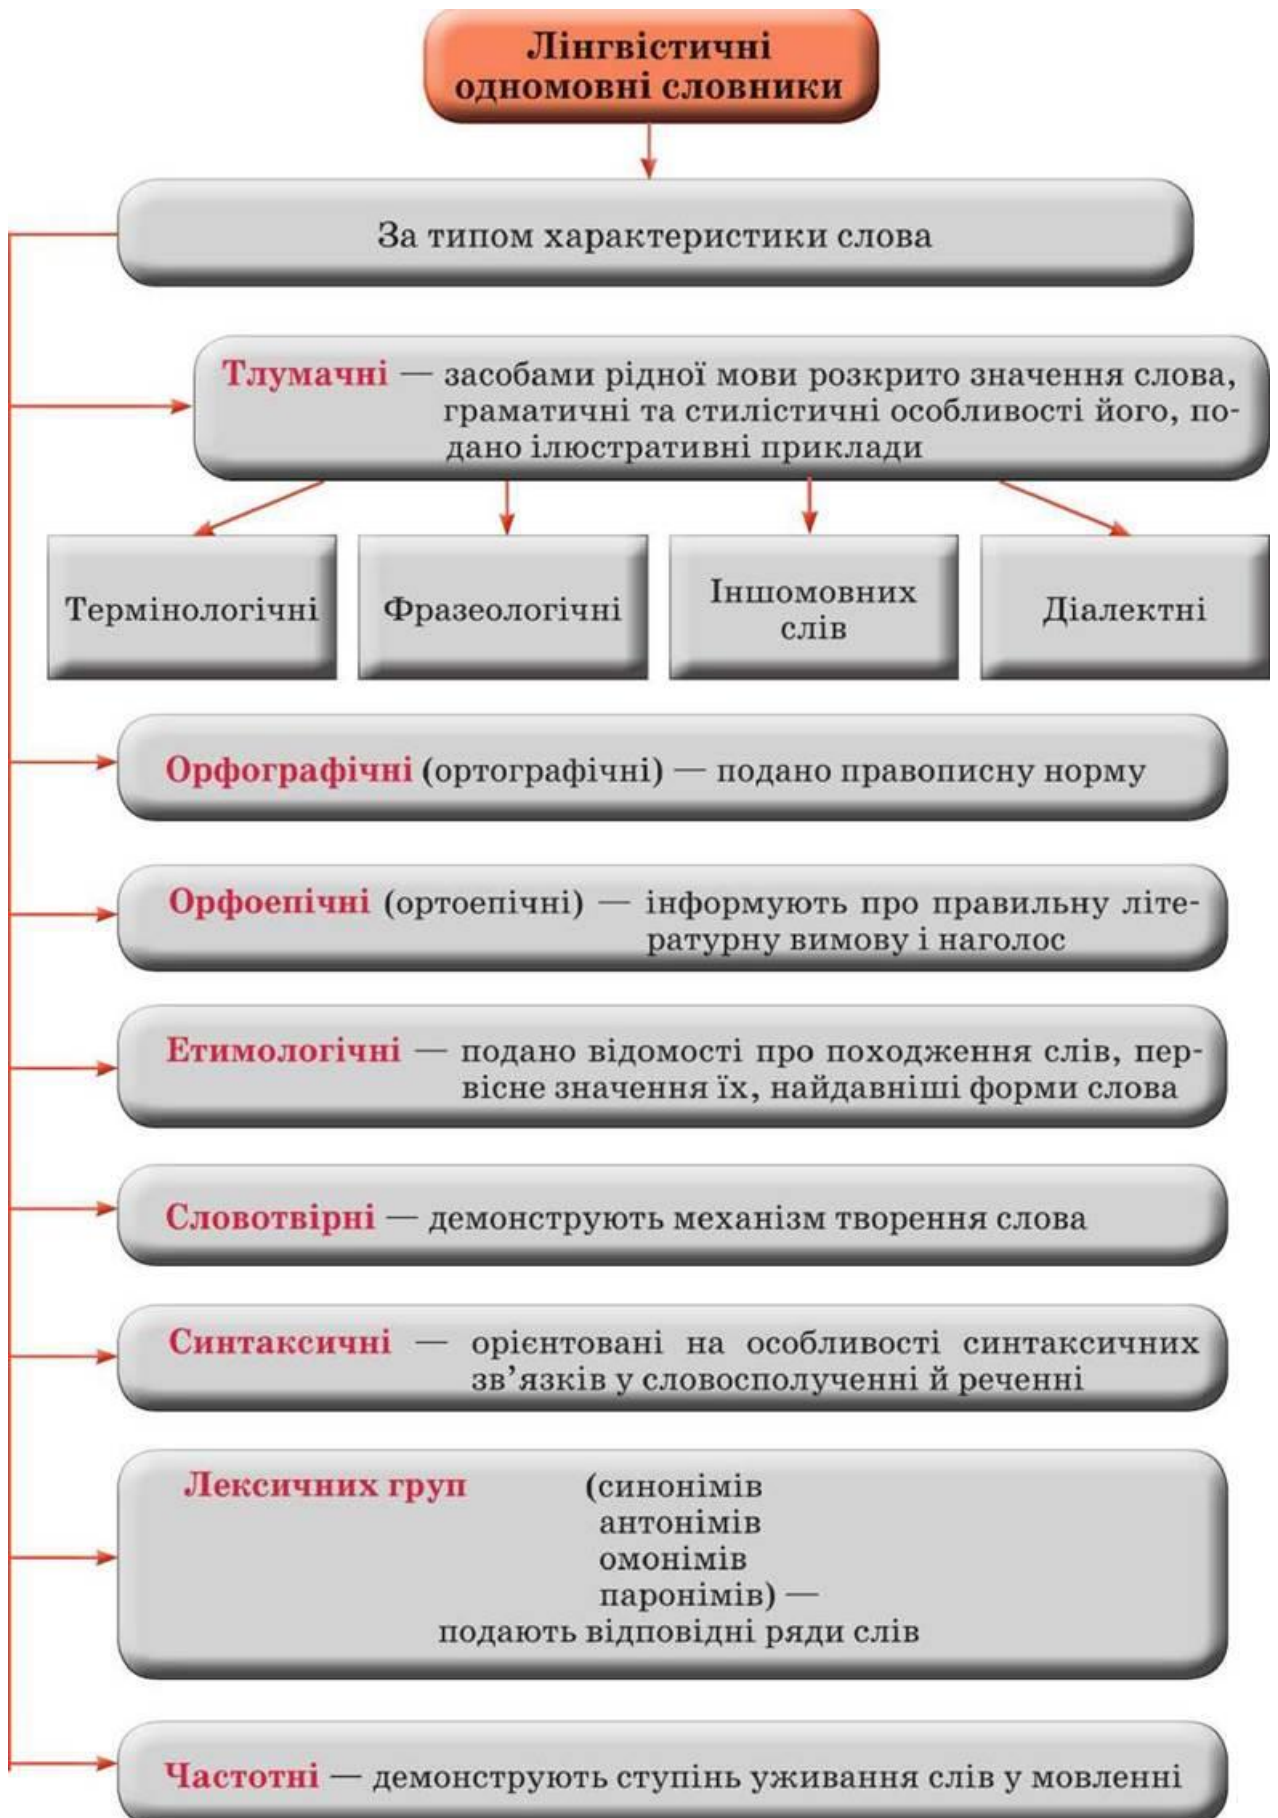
Лінгвістичні одномовні словники

За типом характеристики слова

Тлумачні — засобами рідної мови розкрито значення слова, граматичні та стилістичні особливості його, подано ілюстративні приклади

Термінологічні

Фразеологічні

Іншомовних слів

Діалектні

Орфографічні (ортографічні) — подано правописну норму

Орфоепічні (ортоепічні) — інформують про правильну літературну вимову і наголос

Етимологічні — подано відомості про походження слів, первісне значення їх, найдавніші форми слова

Словотвірні — демонструють механізм творення слова

Синтаксичні — орієнтовані на особливості синтаксичних зв'язків у словосполученні й реченні

Лексичних груп (синонімів антонімів омонімів паронімів) — подають відповідні ряди слів

Частотні — демонструють ступінь уживання слів у мовленні